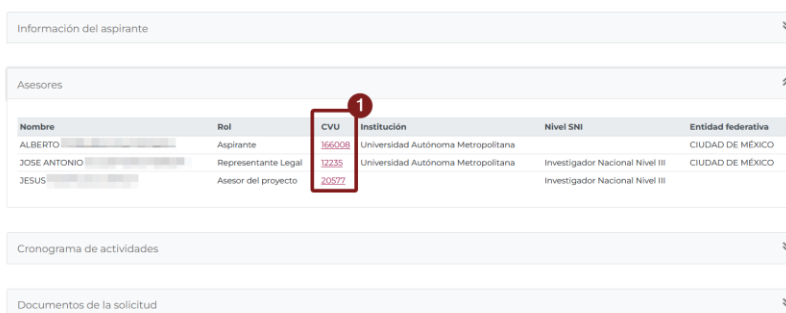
Información del aspirante

Asesores

1

| Nombre | Rol | CVU | Institución | Nivel SNI | Entidad federativa |
|---|---|---|---|---|---|
| ALBERTO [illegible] | Aspirante | 166008 | Universidad Autónoma Metropolitana | | CIUDAD DE MÉXICO |
| JOSE ANTONIO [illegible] | Representante Legal | 12235 | Universidad Autónoma Metropolitana | Investigador Nacional Nivel III | CIUDAD DE MÉXICO |
| JESUS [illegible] | Asesor del proyecto | 20577 | | Investigador Nacional Nivel III | |

Cronograma de actividades

Documentos de la solicitud